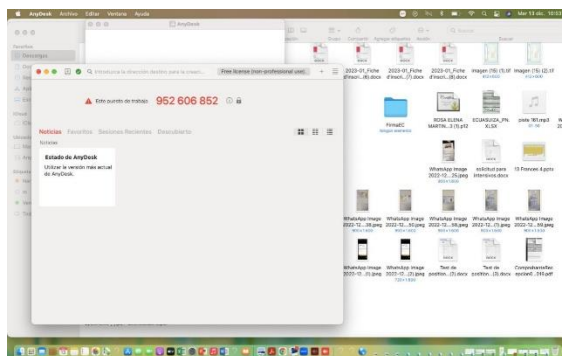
AnyDesk Archivo Editar Ventana Ayuda

Mar 13 dic. 10:13

AnyDesk

Favoritos

Descargas

Introduzca la dirección destino para la conexión

Free license (non-professional use)

Este puesto de trabajo 952 606 852

Noticias Favoritos Sesiones Recientes Descubierto

Noticias

Estado de AnyDesk

Utilizar la versión más actual de AnyDesk.

Buscar

2020-01_Fiche d'inscri...(6).docx

2020-01_Fiche d'inscri...(7).docx

2020-01_Fiche d'inscri...(8).docx

imagen (15) (1).tif

imagen (15) (2).tif

FirmaEC

ROSA ELENA MARTIN...3 (1).p12

ECUASUIZA_PN.XLSX

piste 161.mp3

WhatsApp Image 2022-12...25.jpeg

solicitud para intensivos.docx

13 Frances 4.pptx

WhatsApp Image 2022-12...38.jpeg

WhatsApp Image 2022-12...50.jpeg

WhatsApp Image 2022-12...59.jpeg

WhatsApp Image 2022-12...(1).jpeg

WhatsApp Image 2022-12...50.jpeg

WhatsApp Image 2022-11...(1).jpeg

WhatsApp Image 2022-11...(2).jpeg

Test de position...(1).docx

Test de position...(2).docx

Comprobante fac epsilon...310.pdf